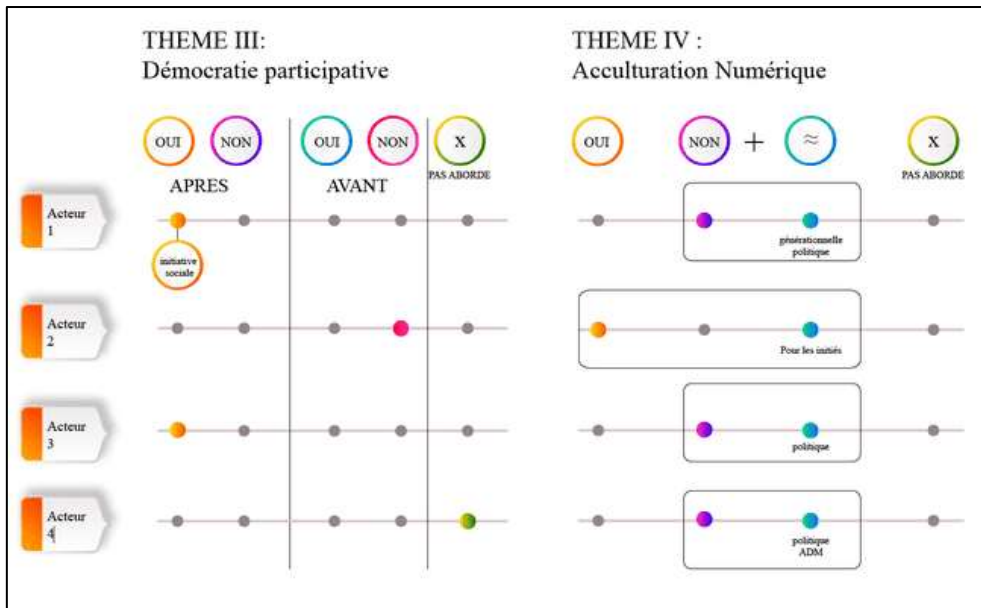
THEME III:
Démocratie participative

THEME IV :
Acculturation Numérique

OUI NON OUI NON X PAS ABORDE

APRES AVANT

OUI NON + ≈ X PAS ABORDE

Acteur 1

initiative sociale

générationnelle politique

Acteur 2

Pour les initiés

Acteur 3

politique

Acteur 4

politique ADM